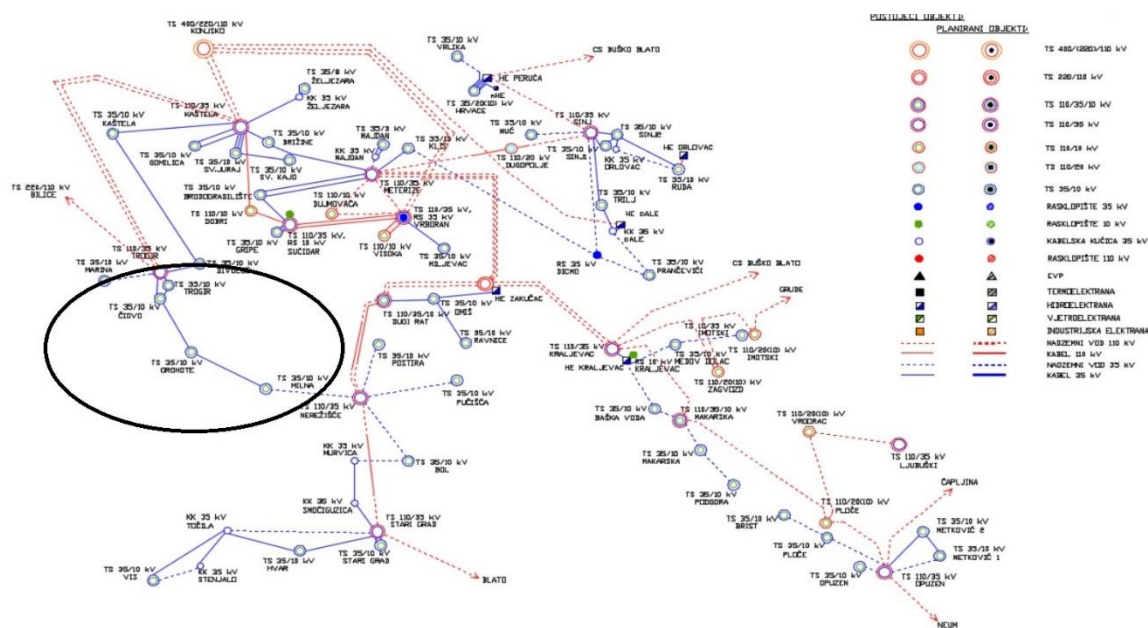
TS 400/220/110 kV
KONJSKO

TS 35/10 kV
VRLIKA

CS BUŠKO BLATO

HE PERUĆA

mHE

TS 35/20(10) kV
HRVACE

TS 35/8 kV
ŽELJEZARA

KK 35 kV
ŽELJEZARA

TS 110/35 kV
KAŠTELA

TS 35/10 kV
KAŠTELA

TS 35/10 kV
BRIŽINE

TS 35/10 kV
GOMILICA

TS 35/10 kV
SV.JURAJ

TS 35/10 kV
SV. KAJO

TS 35/8 kV
NAJDAN

KK 35 kV
NAJDAN

TS 35/10 kV
KLIS

TS 110/35 kV
SINJ

TS 35/10 kV
MUĆ

TS 110/20 kV
DUGOPOLJE

TS 35/10 kV
SINJ

TS 35/10 kV
SINJE

KK 35 kV
ORLOVAC

HE ORLOVAC

TS 35/10 kV
RUDA

TS 220/110 kV
BILICE

TS 35/10 kV
BRODOGRADILIŠTE

TS 110/10 kV
DOBRI

TS 110/10 kV
DUJMOVAČA

TS 110/35 kV
METERIZE

TS 110/35 kV,
RS 35 kV
VRBORAN

TS 33/10 kV
TRILJ

HE ĐALE

KK 35 kV
ĐALE

TS 35/10 kV
GRIPE

TS 110/35 kV,
RS 10 kV
SUĆIDAR

TS 110/10 kV
VISOKA

TS 35/10 kV
MEJEVAC

RS 35 kV
DICMO

TS 35/10 kV
PRANČEVIĆI

TS 110/35 kV
TROGIR

TS 35/10 kV
MARINA

TS 35/10 kV
DIVULJE

TS 35/10 kV
TROGIR

TS 35/10 kV
ČIOVO

TS 35/10 kV
DRVENIK

CS BUŠKO BLATO

HE ZAKUČAC

TS 35/10 kV
OMIŠ

TS 110/35/10 kV
DUGI RAT

TS 35/10 kV
RAVNICE

GRUDE

TS 35/10 kV
IMOTSKI

TS 110/20(10) kV
IMOTSKI

TS 110/35 kV
KRALJEVAC

RS 10 kV
KRALJEVAC

HE KRALJEVAC

TS 35/10 kV
MEDOV DOLAC

TS 110/20(10) kV
ZAGVOZD

TS 35/10 kV
GROHOTE

TS 35/10 kV
POSTIRA

TS 35/10 kV
MILNA

TS 110/35 kV
NEREŽIŠĆE

TS 35/10 kV
PUČIŠĆA

TS 35/10 kV
BAŠKA VODA

TS 110/35/10 kV
MAKARSKA

TS 35/10 kV
MAKARSKA

TS 110/20(10) kV
VRGORAC

TS 110/35 kV
LJUBUŠKI

KK 35 kV
MURVICA

TS 35/10 kV
BOL

TS 35/10 kV
PODGORA

KK 35 kV
SMOČIGUZICA

TS 110/35 kV
STARI GRAD

TS 35/10 kV
BRIST

TS 110/20(10) kV
PLOČE

ČAPLJINA

KK 35 kV
TOČILA

TS 35/10 kV
NETKOVIĆ 2

TS 35/10 kV
NETKOVIĆ 1

TS 35/10 kV
PLOČE

KK 35 kV
STENJALO

TS 35/10 kV
HVAR

TS 35/10 kV
STARI GRAD

TS 35/10 kV
VIS

BLATO

TS 35/10 kV
OPUZEN

TS 110/35 kV
OPUZEN

NEUM

POSTOJEĆI OBJEKTI:
PLANIRANI OBJEKTI:

TS 400/(220)/110 kV
TS 220/110 kV
TS 110/35/10 kV
TS 110/35 kV
TS 110/10 kV
TS 110/20 kV
TS 35/10 kV
RASKLOPIŠTE 35 kV
RASKLOPIŠTE 10 kV
KABELSKA KUĆICA 35 kV
RASKLOPIŠTE 110 kV
EVP
TERMOELEKTRANA
HIDROELEKTRANA
VJETROELEKTRANA
INDUSTRIJSKA ELEKTRANA
NADZEMNI VOD 110 kV
KABEL 110 kV
NADZEMNI VOD 35 kV
KABEL 35 kV